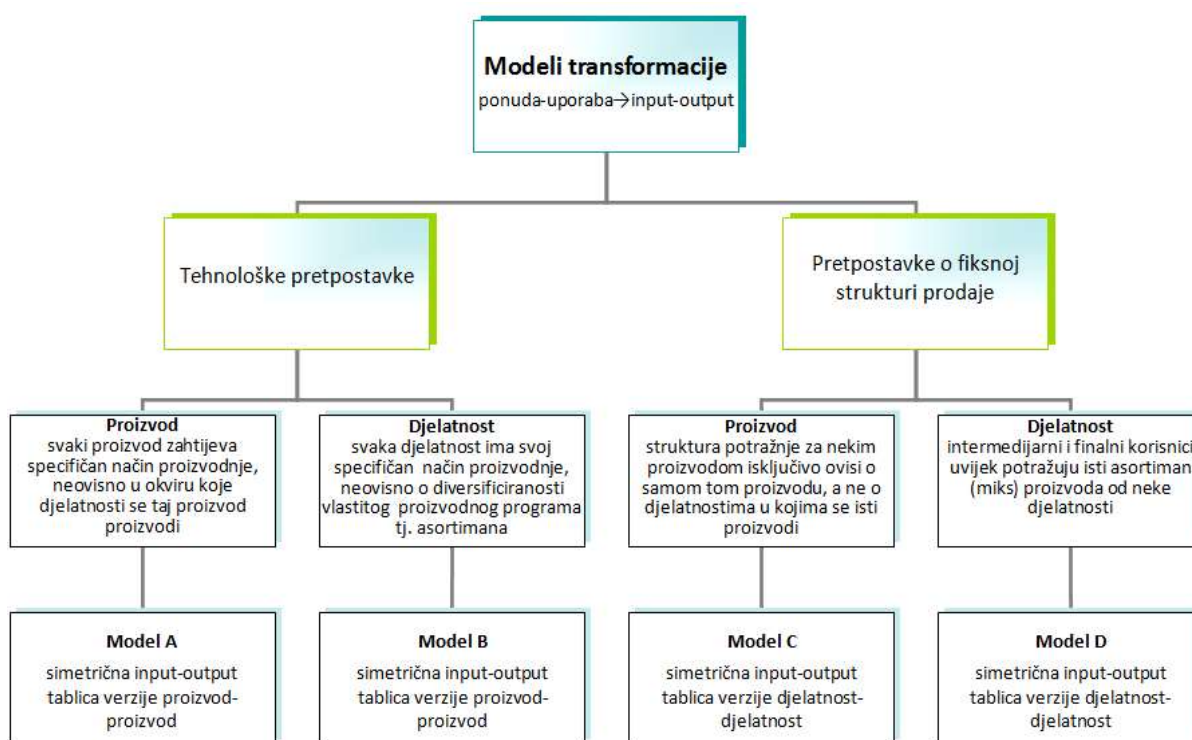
Modeli transformacije
ponuda-uporaba→input-output

Tehnološke pretpostavke

Pretpostavke o fiksnoj strukturi prodaje

Proizvod
svaki proizvod zahtijeva specifičan način proizvodnje, neovisno u okviru koje djelatnosti se taj proizvod proizvodi

Djelatnost
svaka djelatnost ima svoj specifičan način proizvodnje, neovisno o diversificiranosti vlastitog proizvodnog programa tj. asortimana

Proizvod
struktura potražnje za nekim proizvodom isključivo ovisi o samom tom proizvodu, a ne o djelatnostima u kojima se isti proizvodi

Djelatnost
intermedijarni i finalni korisnici uvijek potražuju isti asortiman (miks) proizvoda od neke djelatnosti

Model A
simetrična input-output tablica verzije proizvod-proizvod

Model B
simetrična input-output tablica verzije proizvod-proizvod

Model C
simetrična input-output tablica verzije djelatnost-djelatnost

Model D
simetrična input-output tablica verzije djelatnost-djelatnost